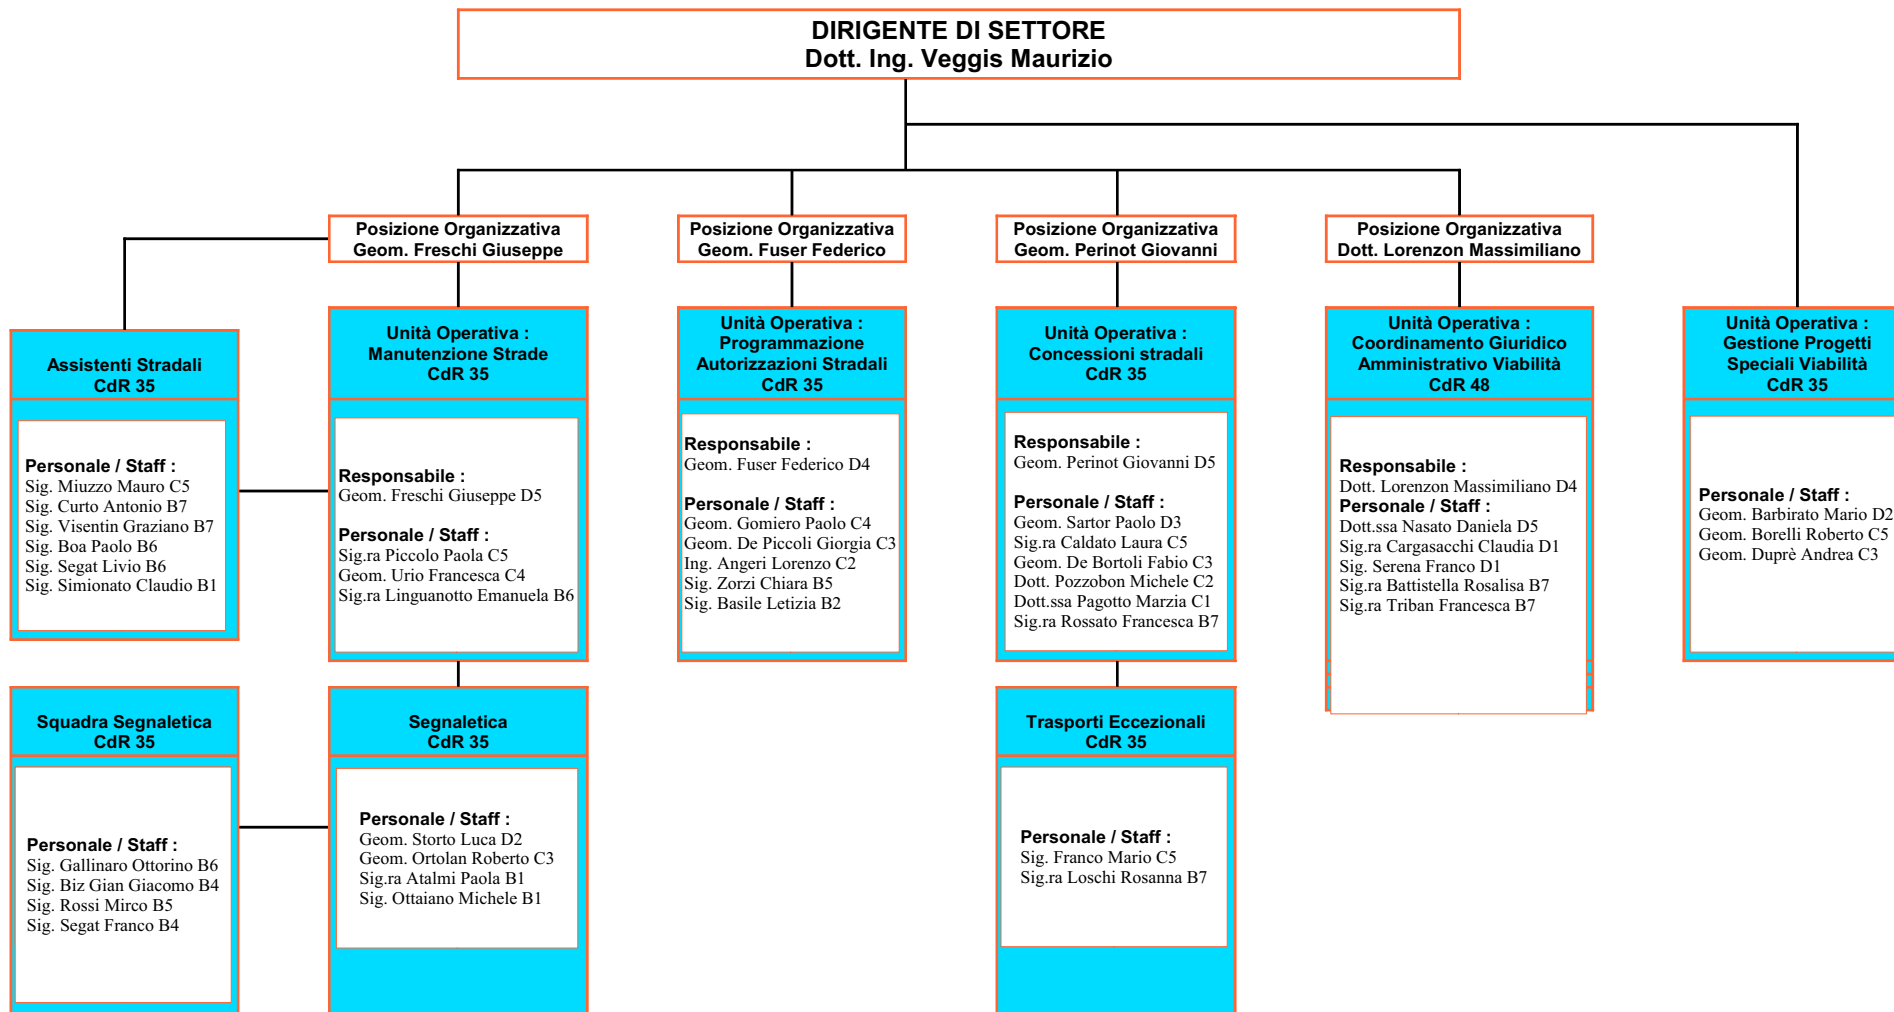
DIRIGENTE DI SETTORE
Dott. Ing. Veggis Maurizio

Posizione Organizzativa
Geom. Freschi Giuseppe

Posizione Organizzativa
Geom. Fuser Federico

Posizione Organizzativa
Geom. Perinot Giovanni

Posizione Organizzativa
Dott. Lorenzon Massimiliano

Assistenti Stradali
CdR 35

Personale / Staff :
Sig. Miuzzo Mauro C5
Sig. Curto Antonio B7
Sig. Visentin Graziano B7
Sig. Boa Paolo B6
Sig. Segat Livio B6
Sig. Simionato Claudio B1

Unità Operativa :
Manutenzione Strade
CdR 35

Responsabile :
Geom. Freschi Giuseppe D5

Personale / Staff :
Sig.ra Piccolo Paola C5
Geom. Urio Francesca C4
Sig.ra Linguanotto Emanuela B6

Unità Operativa :
Programmazione
Autorizzazioni Stradali
CdR 35

Responsabile :
Geom. Fuser Federico D4

Personale / Staff :
Geom. Gomiero Paolo C4
Geom. De Piccoli Giorgia C3
Ing. Angeri Lorenzo C2
Sig. Zorzi Chiara B5
Sig. Basile Letizia B2

Unità Operativa :
Concessioni stradali
CdR 35

Responsabile :
Geom. Perinot Giovanni D5

Personale / Staff :
Geom. Sartor Paolo D3
Sig.ra Caldato Laura C5
Geom. De Bortoli Fabio C3
Dott. Pozzobon Michele C2
Dott.ssa Pagotto Marzia C1
Sig.ra Rossato Francesca B7

Unità Operativa :
Coordinamento Giuridico
Amministrativo Viabilità
CdR 48

Responsabile :
Dott. Lorenzon Massimiliano D4
Personale / Staff :
Dott.ssa Nasato Daniela D5
Sig.ra Cargasacchi Claudia D1
Sig. Serena Franco D1
Sig.ra Battistella Rosalisa B7
Sig.ra Triban Francesca B7

Unità Operativa :
Gestione Progetti
Speciali Viabilità
CdR 35

Personale / Staff :
Geom. Barbirato Mario D2
Geom. Borelli Roberto C5
Geom. Duprè Andrea C3

Squadra Segnaletica
CdR 35

Personale / Staff :
Sig. Gallinaro Ottorino B6
Sig. Biz Gian Giacomo B4
Sig. Rossi Mirco B5
Sig. Segat Franco B4

Segnaletica
CdR 35

Personale / Staff :
Geom. Storto Luca D2
Geom. Ortolan Roberto C3
Sig.ra Atalmi Paola B1
Sig. Ottaiano Michele B1

Trasporti Eccezionali
CdR 35

Personale / Staff :
Sig. Franco Mario C5
Sig.ra Loschi Rosanna B7